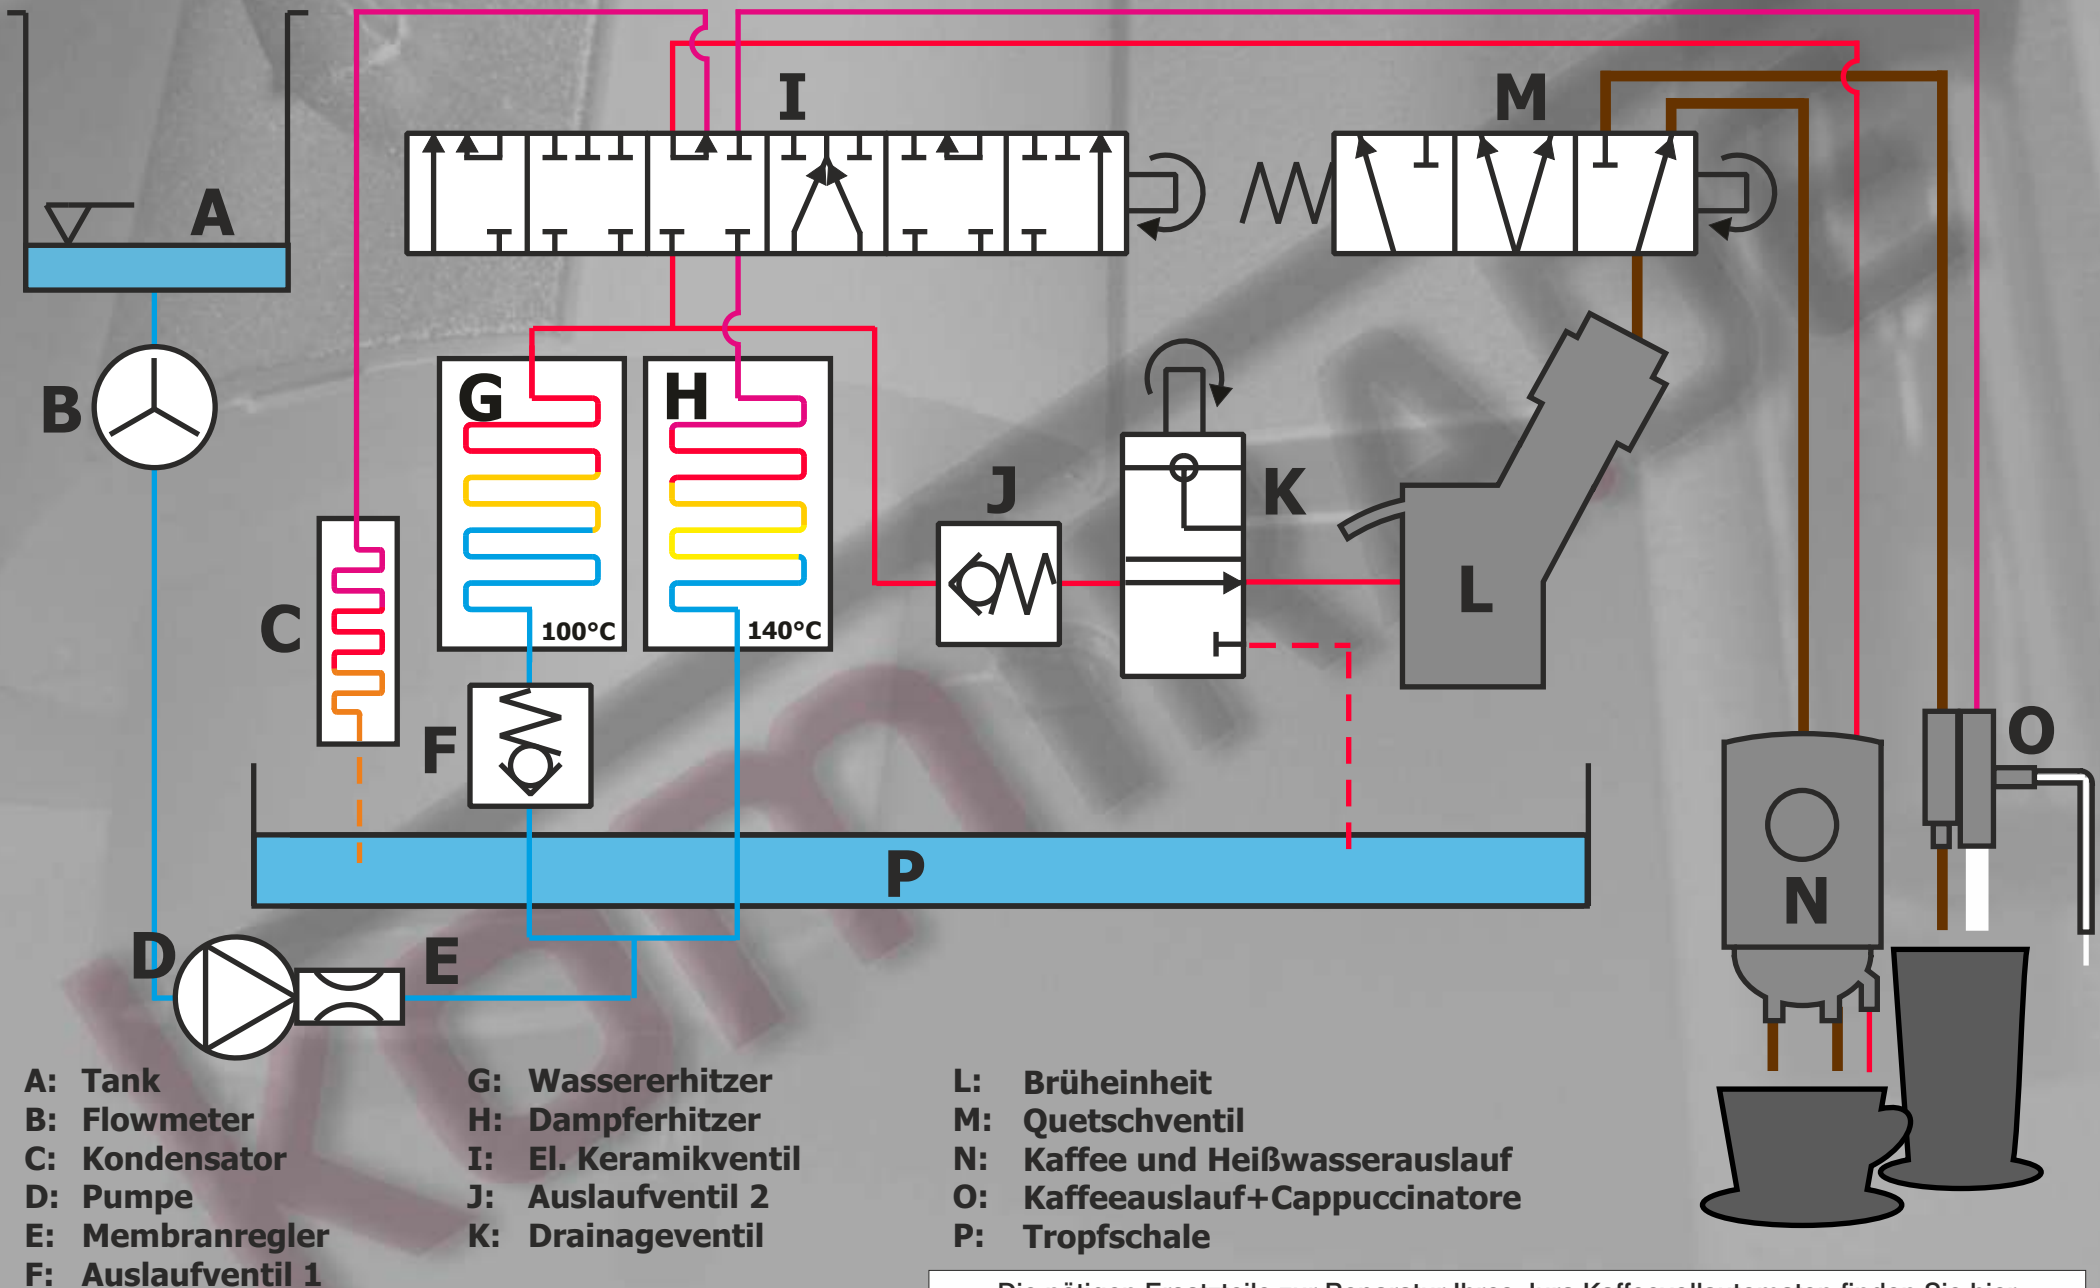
A
B
C
D
E
F
G
H
I
J
K
L
M
N
O
P
100°C
140°C

A: Tank
B: Flowmeter
C: Kondensator
D: Pumpe
E: Membranregler
F: Auslaufventil 1

G: Wassererhitzer
H: Dampferhitzer
I: El. Keramikventil
J: Auslaufventil 2
K: Drainageventil

L: Brüheinheit
M: Quetschventil
N: Kaffee und Heißwasserauslauf
O: Kaffeeauslauf+Cappuccinatore
P: Tropfschale

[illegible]